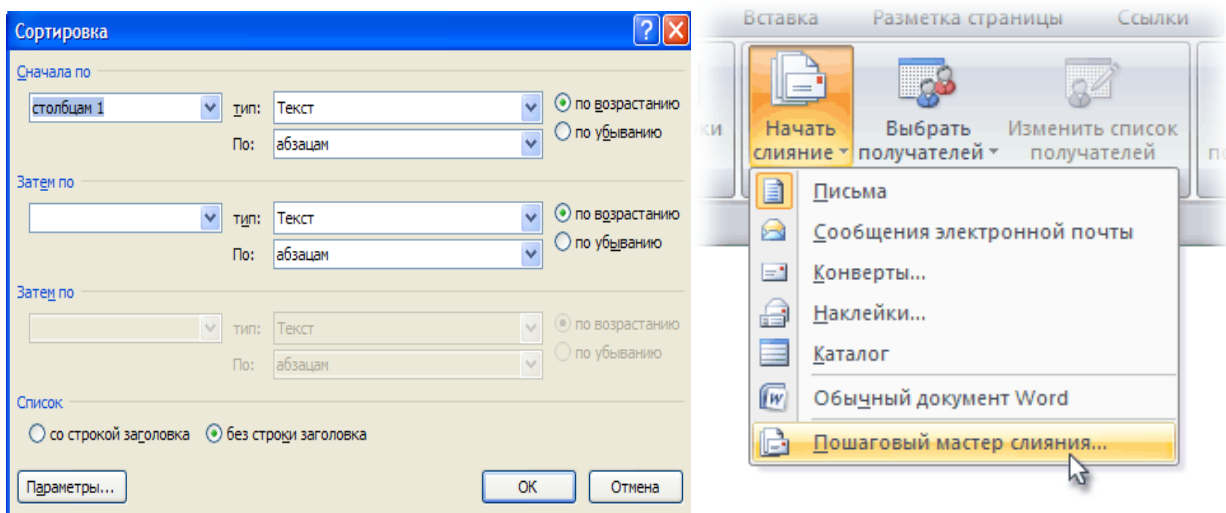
Сортировка

Сначала по
столбцам 1
тип: Текст
По: абзацам
по возрастанию
по убыванию

Затем по
тип: Текст
По: абзацам
по возрастанию
по убыванию

Затем по
тип: Текст
По: абзацам
по возрастанию
по убыванию

Список
со строкой заголовка
без строки заголовка

Параметры...
ОК
Отмена

Вставка
Разметка страницы
Ссылки

ки
Начать слияние
Выбрать получателей
Изменить список получателей
п

Письма
Сообщения электронной почты
Конверты...
Наклейки...
Каталог
Обычный документ Word
Пошаговый мастер слияния...